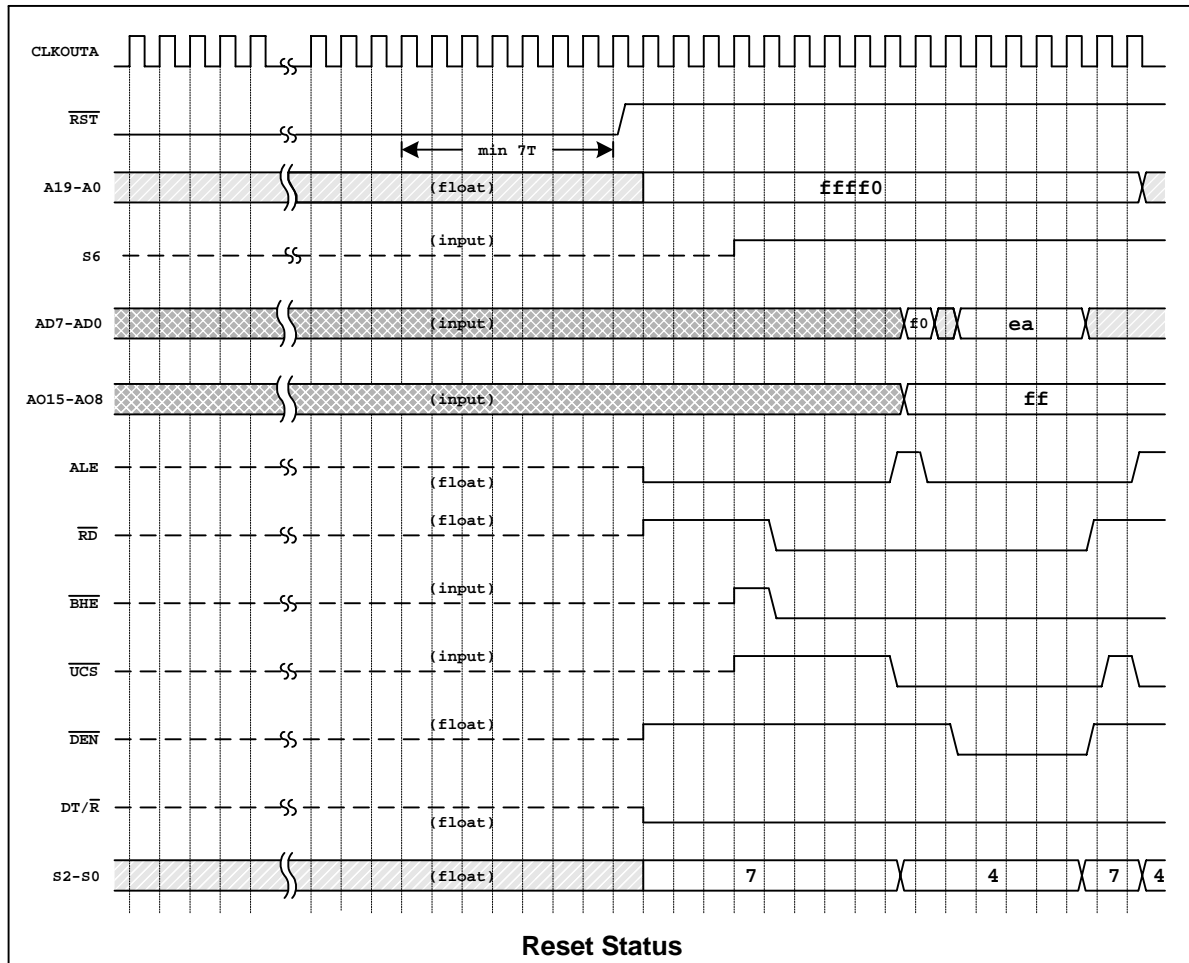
CLKOUTA

$\overline{RST}$

min 7T

A19-A0

(float)

ffff0

S6

(input)

AD7-AD0

(input)

f0

ea

AO15-AO8

(input)

ff

ALE

(float)

$\overline{RD}$

(float)

$\overline{BHE}$

(input)

$\overline{UCS}$

(input)

$\overline{DEN}$

(float)

DT/$\overline{R}$

(float)

S2-S0

(float)

7

4

7

4

Reset Status